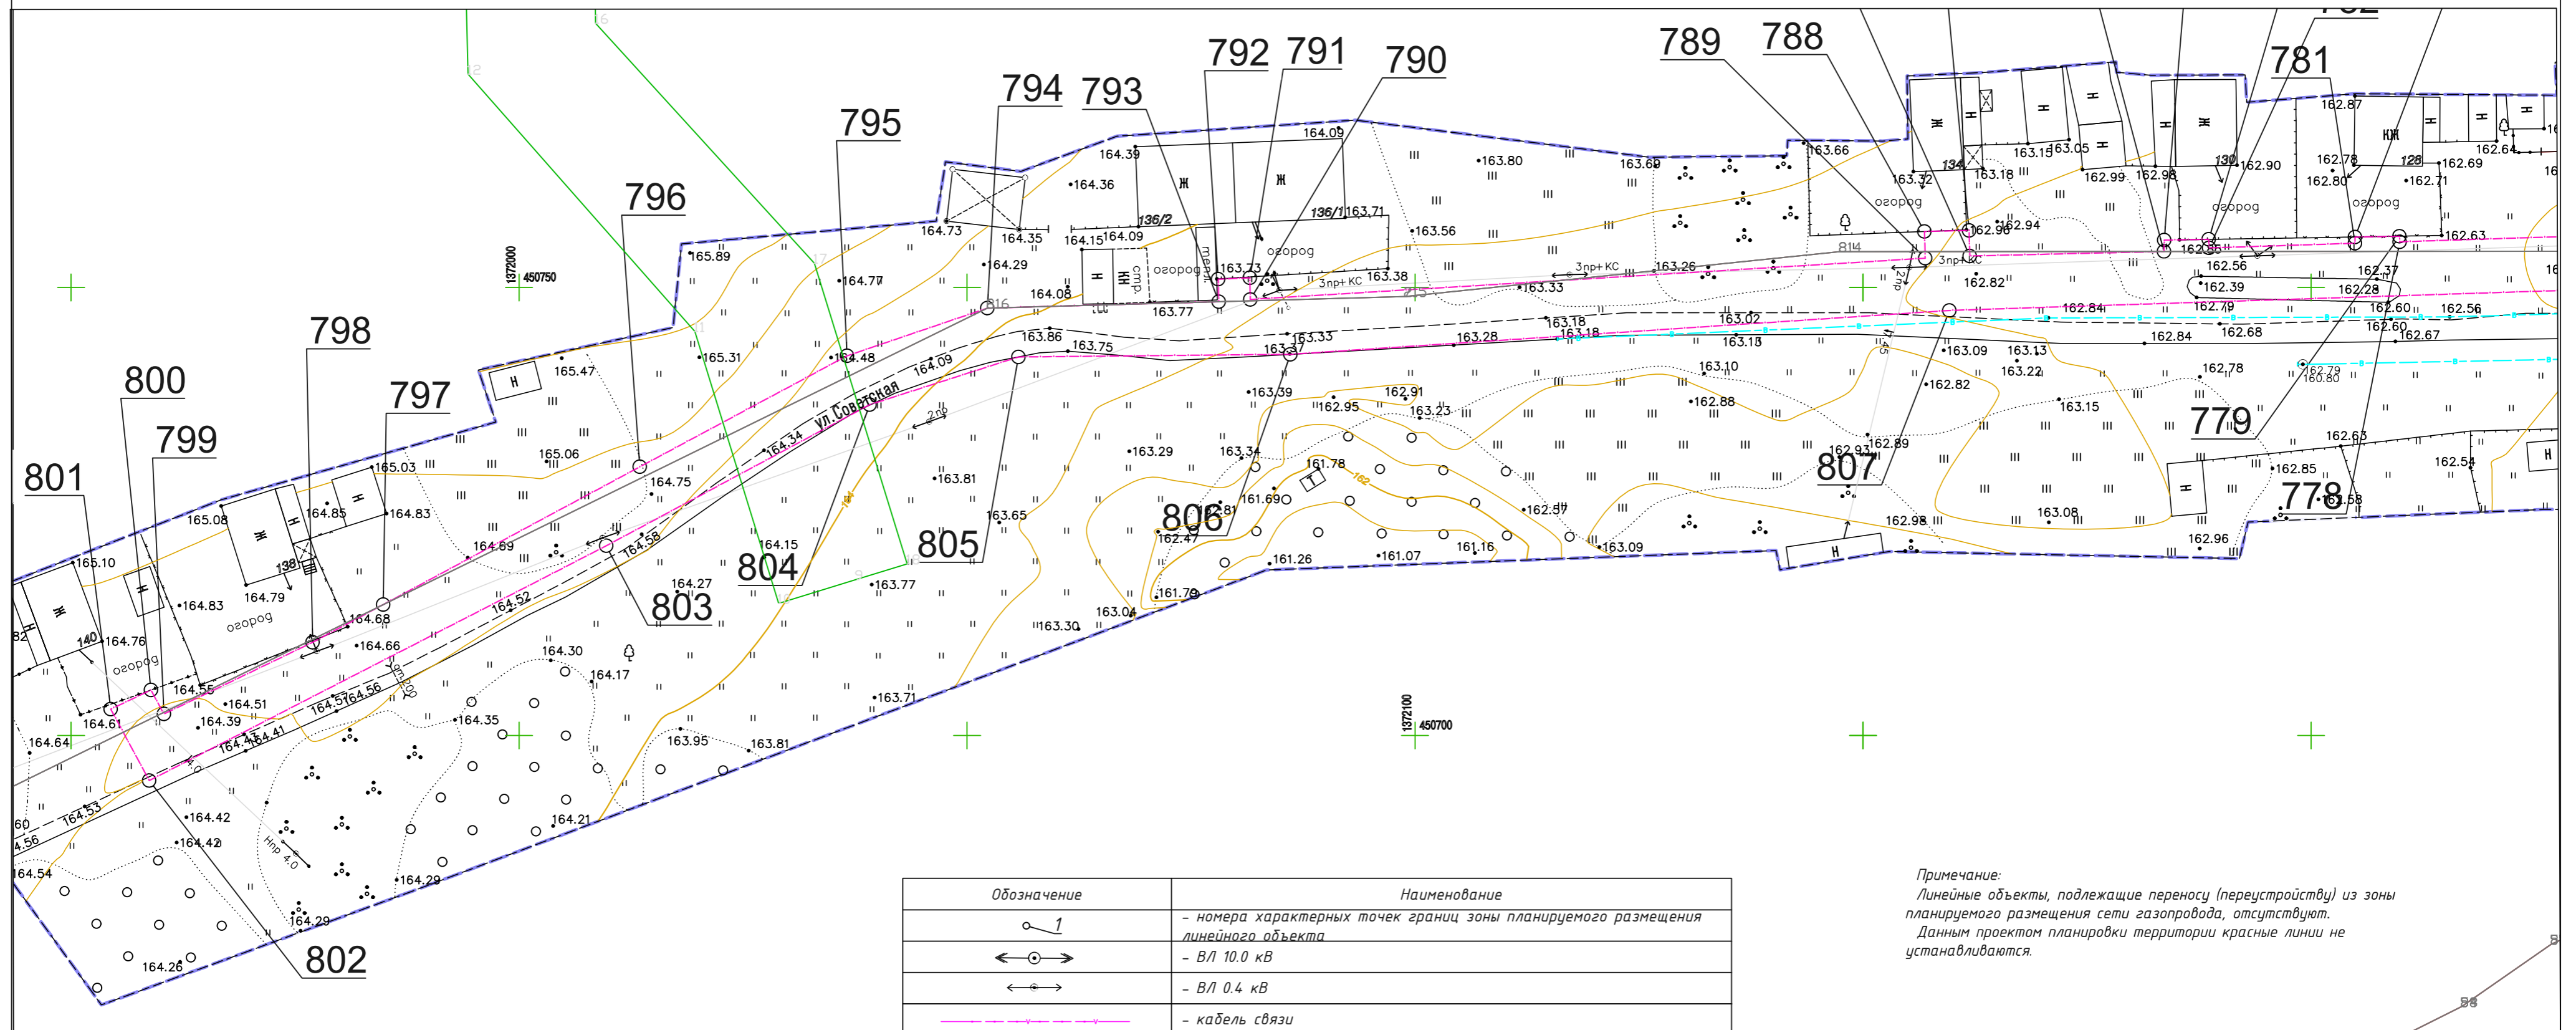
789 788 781 792 791 790 794 793 795 796 798 800 797 799 801

ул.Советская

огород огород огород огород огород огород

806 807 779 778 805 804 803 802

1372000 450750
1372100 450700

Примечание:
Линейные объекты, подлежащие переносу (переустройству) из зоны планируемого размещения сети газопровода, отсутствуют.
Данным проектом планировки территории красные линии не устанавливаются.

| Обозначение | Наименование |
|---|---|
| 1 | – номера характерных точек границ зоны планируемого размещения линейного объекта |
| | – ВЛ 10.0 кВ |
| | – ВЛ 0.4 кВ |
| | – кабель связи |